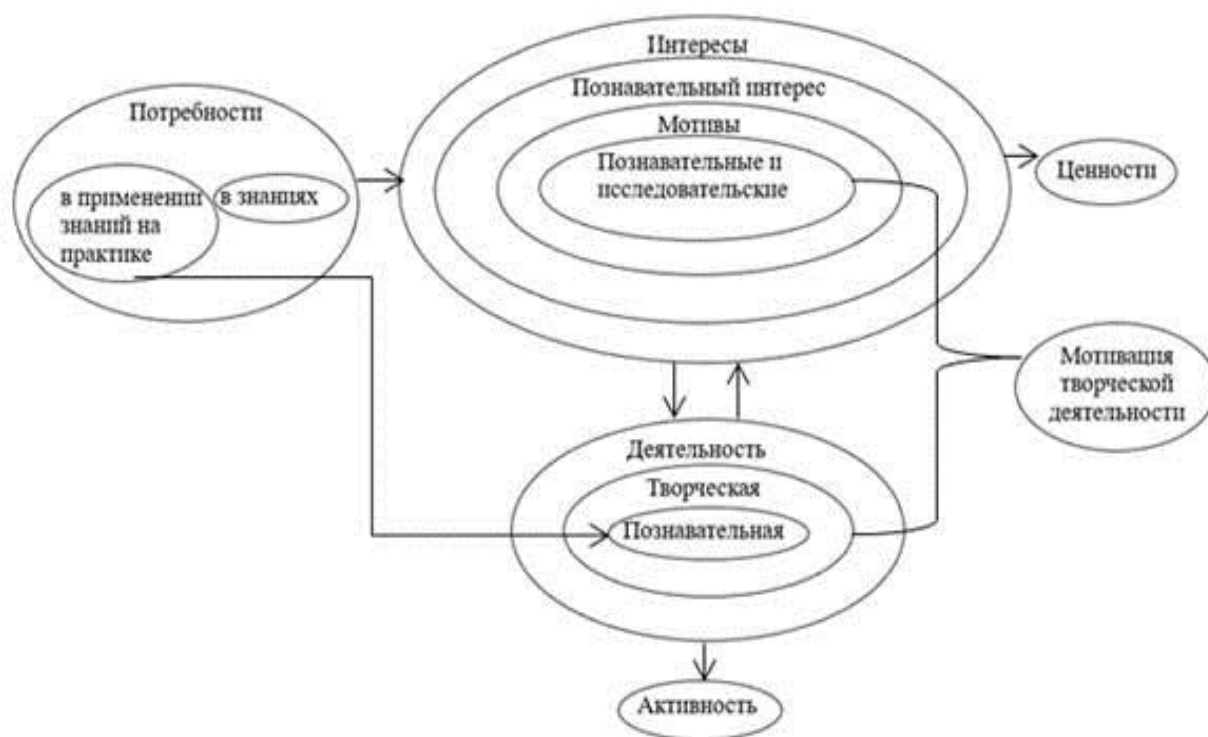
Потребности

в применении знаний на практике

в знаниях

Интересы

Познавательный интерес

Мотивы

Познавательные и исследовательские

Ценности

Мотивация творческой деятельности

Деятельность

Творческая

Познавательная

Активность